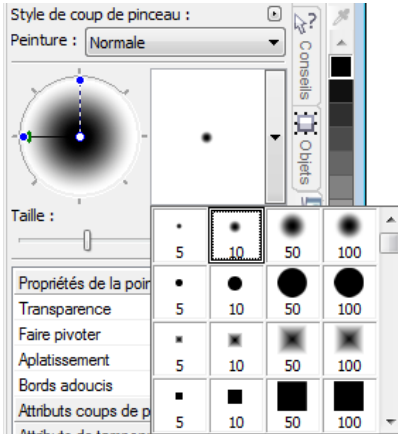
Style de coup de pinceau :
Peinture : Normale

Taille :

Propriétés de la poin
Transparence
Faire pivoter
Aplatissement
Bords adoucis
Attributs coups de p
Attribut de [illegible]

Conseils
Objets

| 5 | 10 | 50 | 100 |
|---|---|---|---|
| 5 | 10 | 50 | 100 |
| 5 | 10 | 50 | 100 |
| 5 | 10 | 50 | 100 |